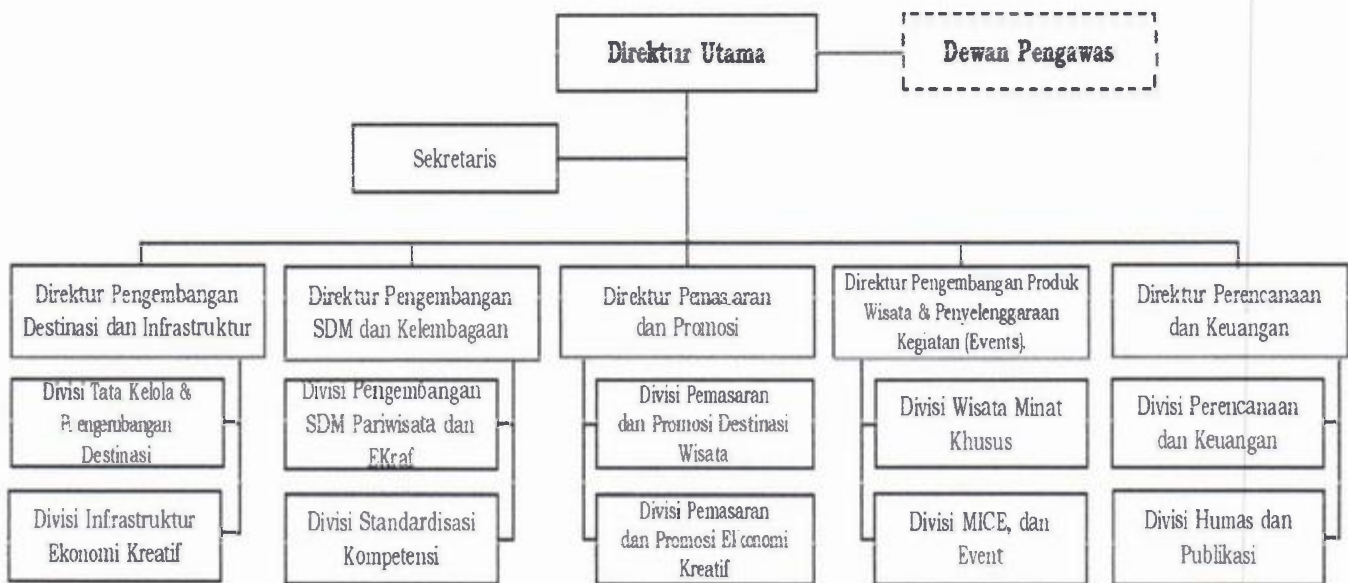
Direktur Utama

Dewan Pengawas

Sekretaris

Direktur Pengembangan Destinasi dan Infrastruktur

Divisi Tata Kelola & Pengembangan Destinasi

Divisi Infrastruktur Ekonomi Kreatif

Direktur Pengembangan SDM dan Kelembagaan

Divisi Pengembangan SDM Pariwisata dan EKraf

Divisi Standardisasi Kompetensi

Direktur Pemasaran dan Promosi

Divisi Pemasaran dan Promosi Destinasi Wisata

Divisi Pemasaran dan Promosi Ekonomi Kreatif

Direktur Pengembangan Produk Wisata & Penyelenggaraan Kegiatan (Events).

Divisi Wisata Minat Khusus

Divisi MICE, dan Event

Direktur Perencanaan dan Keuangan

Divisi Perencanaan dan Keuangan

Divisi Humas dan Publikasi